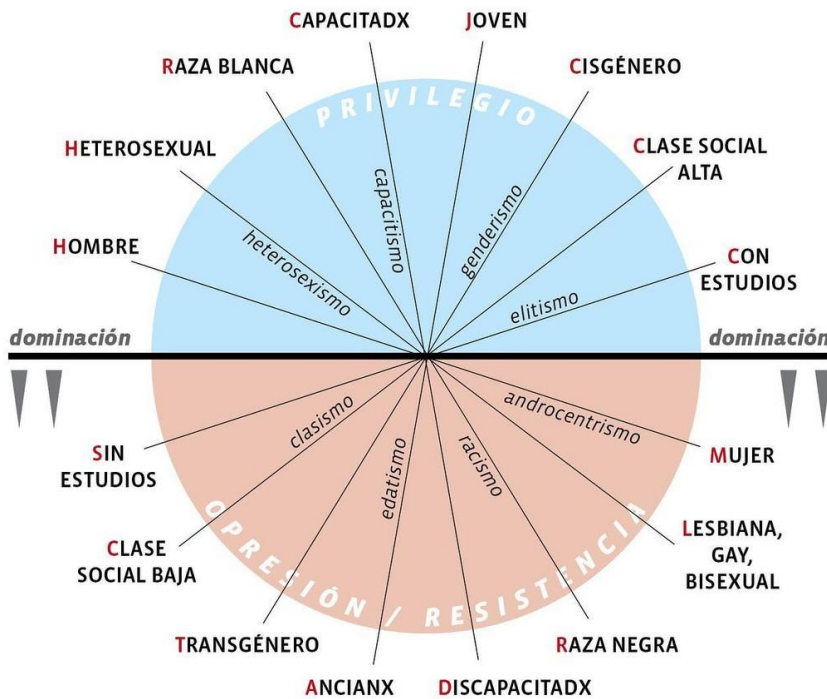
CAPACITADX
JOVEN
RAZA BLANCA
CISGÉNERO
PRIVILEGIO
HETEROSEXUAL
CLASE SOCIAL ALTA
capacitismo
genderismo
heterosexismo
HOMBRE
CON ESTUDIOS
elitismo
dominación
dominación
clasismo
androcentrismo
SIN ESTUDIOS
MUJER
edatismo
racismo
CLASE SOCIAL BAJA
LESBIANA, GAY, BISEXUAL
OPRESIÓN / RESISTENCIA
TRANSGÉNERO
RAZA NEGRA
ANCIANX
DISCAPACITADX